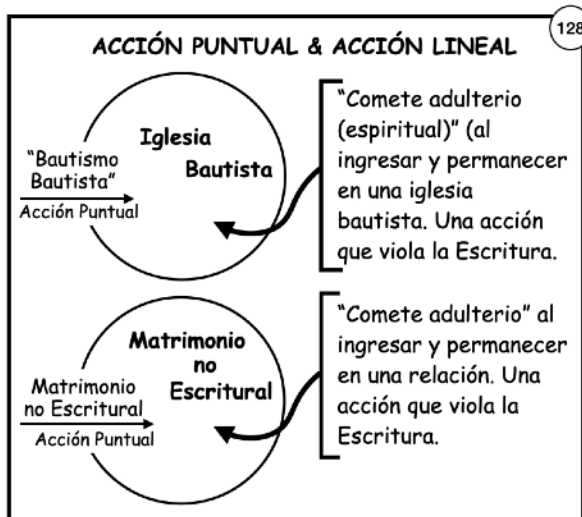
128

ACCIÓN PUNTUAL & ACCIÓN LINEAL

"Bautismo Bautista"

Acción Puntual

Iglesia Bautista

"Comete adulterio (espiritual)" (al ingresar y permanecer en una iglesia bautista. Una acción que viola la Escritura.

Matrimonio no Escritural

Acción Puntual

Matrimonio no Escritural

"Comete adulterio" al ingresar y permanecer en una relación. Una acción que viola la Escritura.